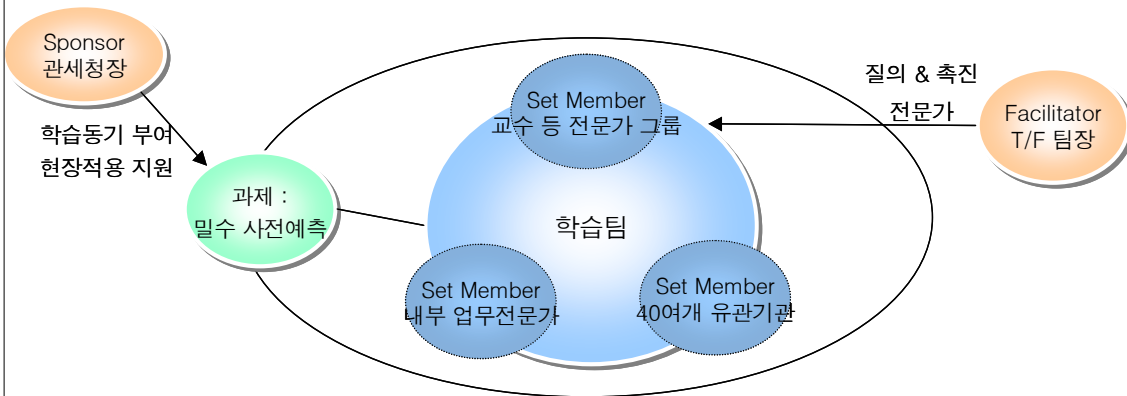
Sponsor
관세청장

학습동기 부여
현장적용 지원

과제 :
밀수 사전예측

Set Member
교수 등 전문가 그룹

학습팀

Set Member
내부 업무전문가

Set Member
40여개 유관기관

질의 & 촉진
전문가

Facilitator
T/F 팀장